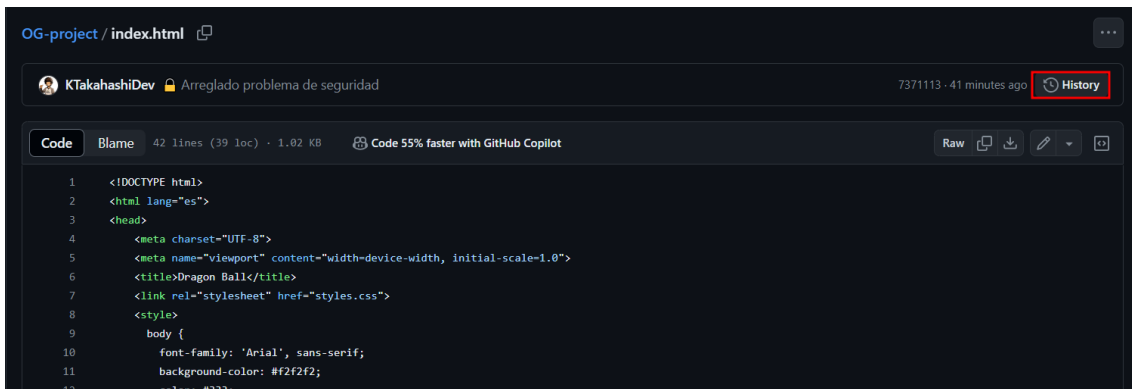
OG-project / index.html

KTakahashiDev Arreglado problema de seguridad

7371113 · 41 minutes ago History

Code Blame 42 lines (39 loc) · 1.02 KB Code 55% faster with GitHub Copilot

Raw

1 <!DOCTYPE html>
2 <html lang="es">
3 <head>
4 <meta charset="UTF-8">
5 <meta name="viewport" content="width=device-width, initial-scale=1.0">
6 <title>Dragon Ball</title>
7 <link rel="stylesheet" href="styles.css">
8 <style>
9 body {
10 font-family: 'Arial', sans-serif;
11 background-color: #f2f2f2;
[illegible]